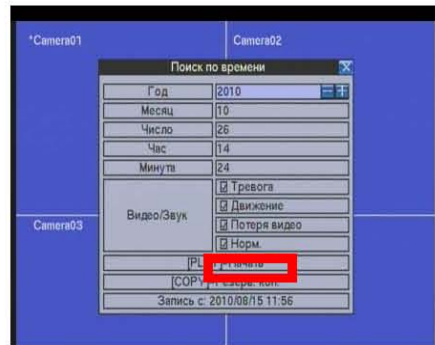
*Camera01
Camera02
Camera03

Поиск по времени

| Год | 2010 |
|---|---|
| Месяц | 10 |
| Число | 26 |
| Час | 14 |
| Минута | 24 |
| Видео/Звук | ☑ Тревога |
| | ☑ Движение |
| | ☑ Потеря видео |
| | ☑ Норм. |

[PL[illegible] Начать
[COPY] Резерв. коп.
Запись с: 2010/08/15 11:56